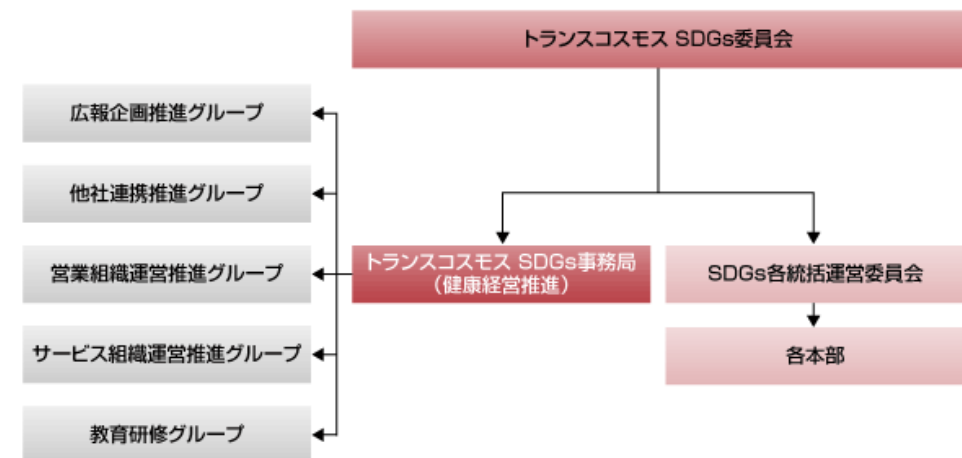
トランスコスモス SDGs委員会

広報企画推進グループ

他社連携推進グループ

営業組織運営推進グループ

サービス組織運営推進グループ

教育研修グループ

トランスコスモス SDGs事務局
（健康経営推進）

SDGs各統括運営委員会

各本部